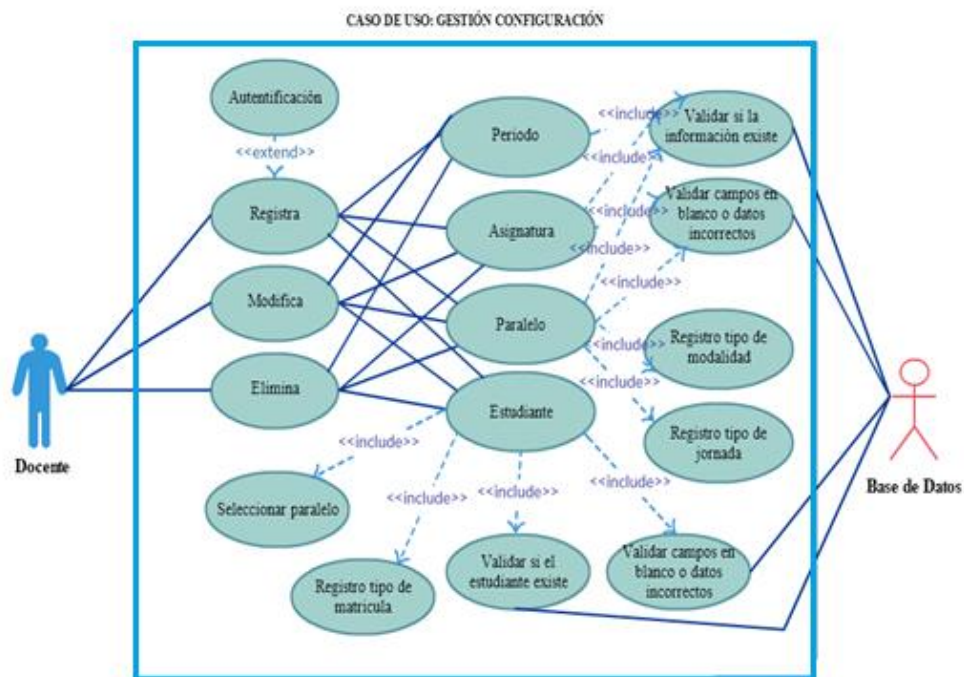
CASO DE USO: GESTIÓN CONFIGURACIÓN

Autentificación

<<extend>>

Registra

Modifica

Elimina

Periodo

Asignatura

Paralelo

Estudiante

<<include>>

<<include>>

<<include>>

<<include>>

<<include>>

<<include>>

<<include>>

Validar si la información existe

Validar campos en blanco o datos incorrectos

Registro tipo de modalidad

Registro tipo de jornada

<<include>>

<<include>>

<<include>>

<<include>>

Seleccionar paralelo

Registro tipo de matricula

Validar si el estudiante existe

Validar campos en blanco o datos incorrectos

Docente

Base de Datos